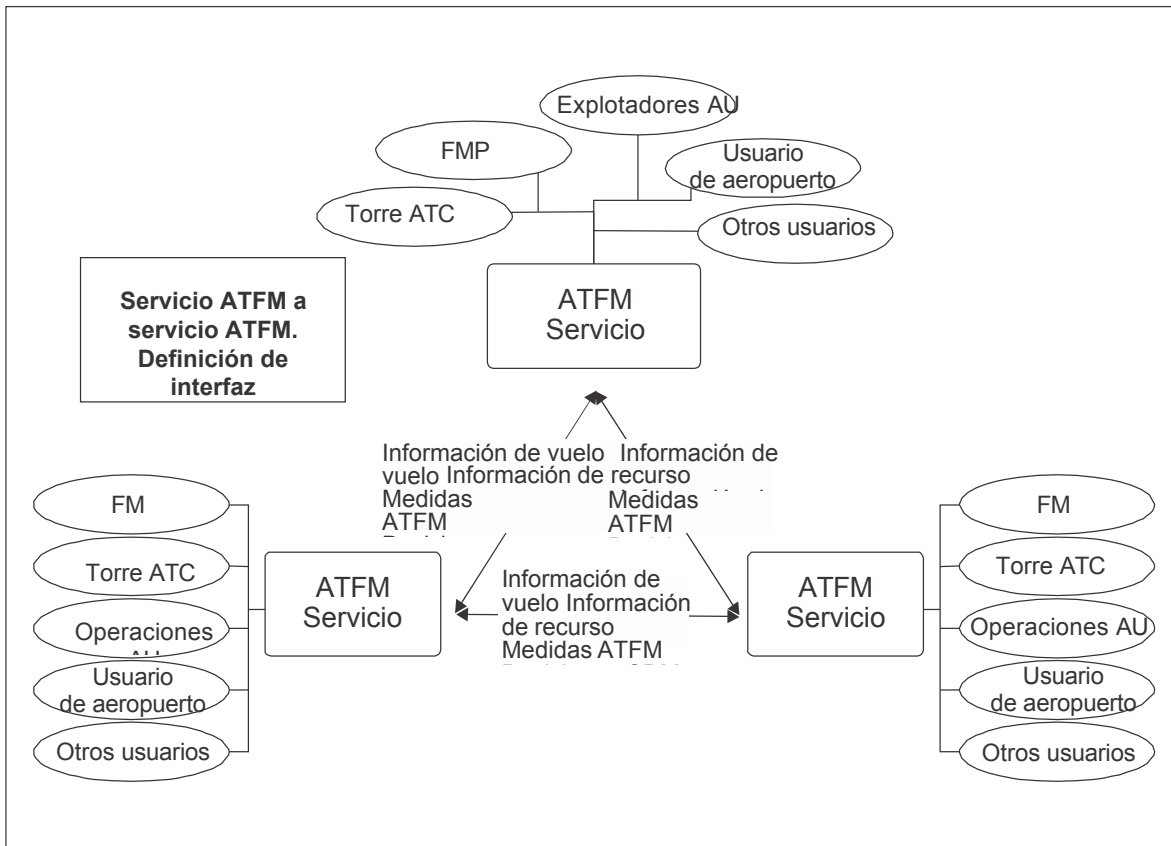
Explotadores AU

FMP

Usuario de aeropuerto

Torre ATC

Otros usuarios

ATFM Servicio

Servicio ATFM a servicio ATFM. Definición de interfaz

Información de vuelo vuelo Información de recurso Medidas ATFM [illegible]

Información de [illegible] Medidas ATFM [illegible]

FM

Torre ATC

Operaciones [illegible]

Usuario de aeropuerto

Otros usuarios

ATFM Servicio

Información de vuelo Información de recurso Medidas ATFM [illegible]

ATFM Servicio

FM

Torre ATC

Operaciones AU

Usuario de aeropuerto

Otros usuarios